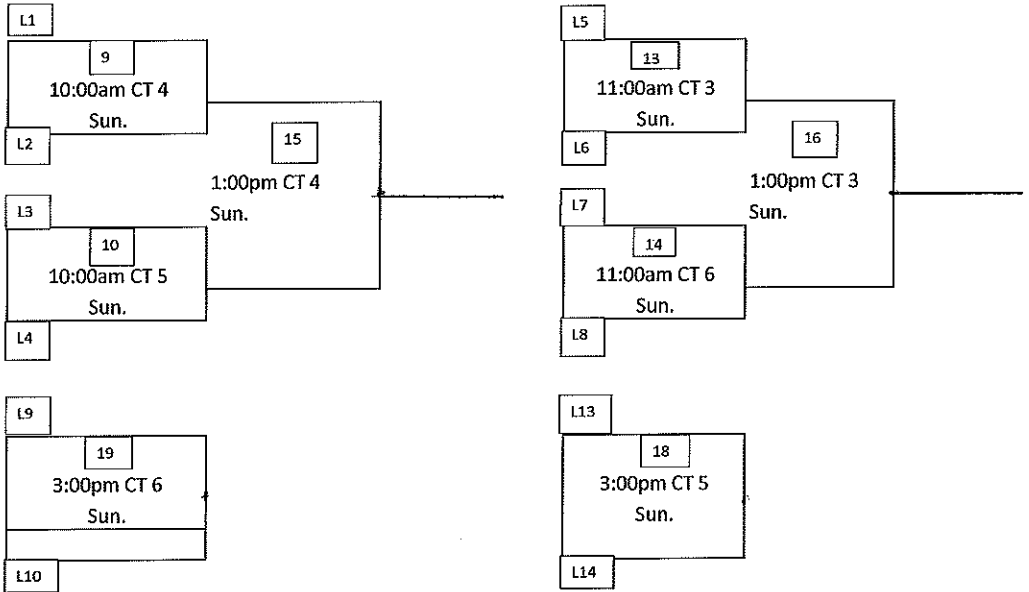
L1

9
10:00am CT 4
Sun.

L2

15
1:00pm CT 4
Sun.

L3

10
10:00am CT 5
Sun.

L4

L5

13
11:00am CT 3
Sun.

L6

16
1:00pm CT 3
Sun.

L7

14
11:00am CT 6
Sun.

L8

L9

19
3:00pm CT 6
Sun.

L10

L13

18
3:00pm CT 5
Sun.

L14